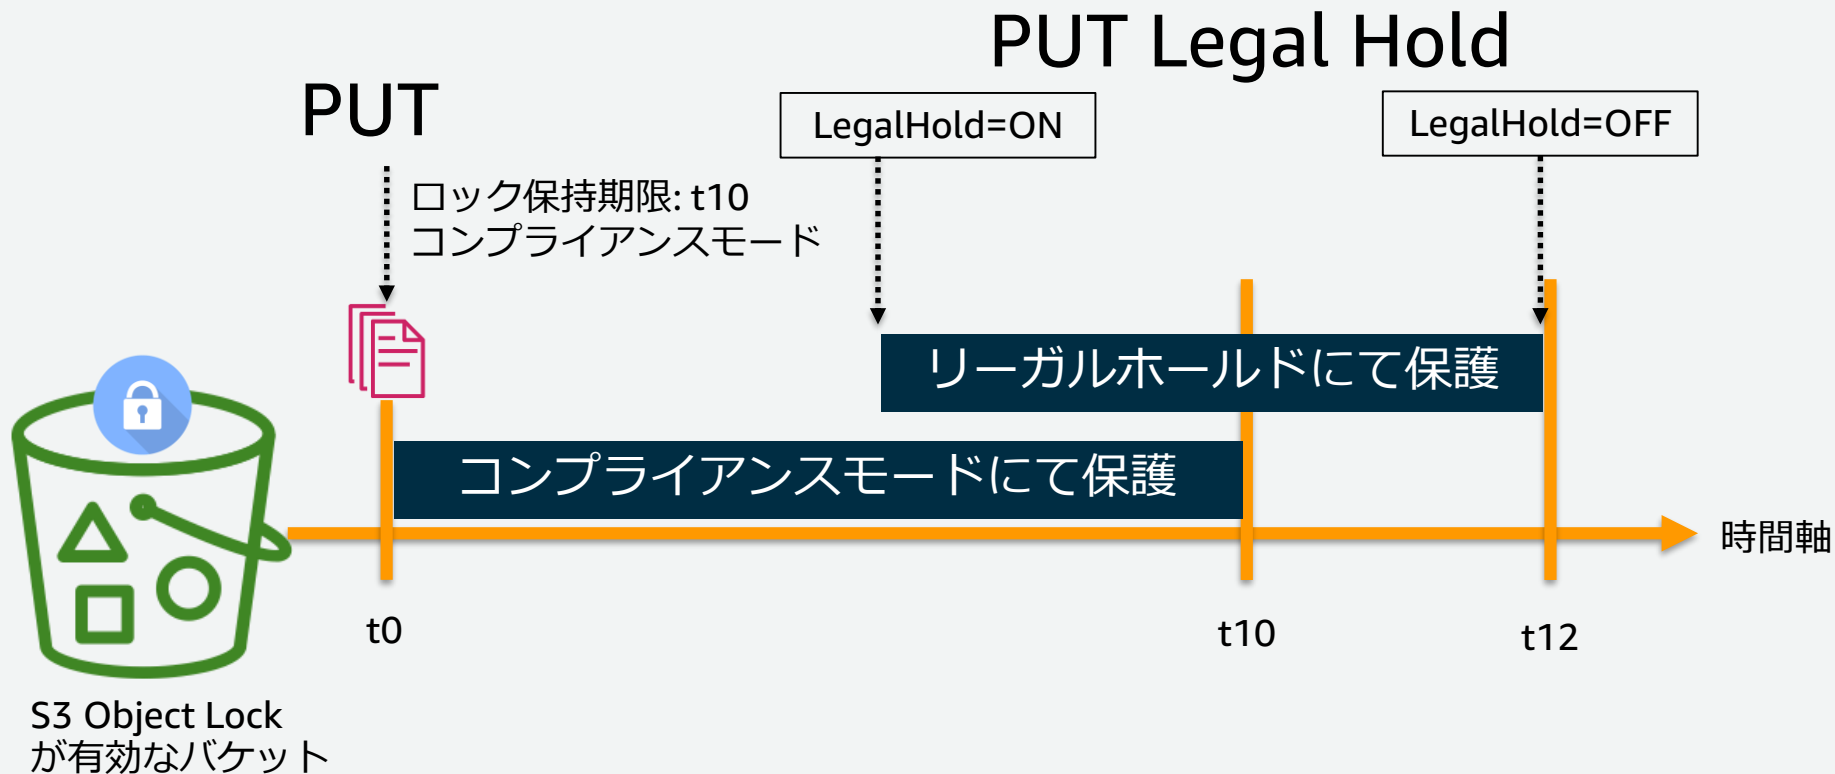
PUT Legal Hold

PUT

LegalHold=ON

LegalHold=OFF

ロック保持期限: t10
コンプライアンスモード

リーガルホールドにて保護

コンプライアンスモードにて保護

時間軸

t0

t10

t12

S3 Object Lock
が有効なバケット